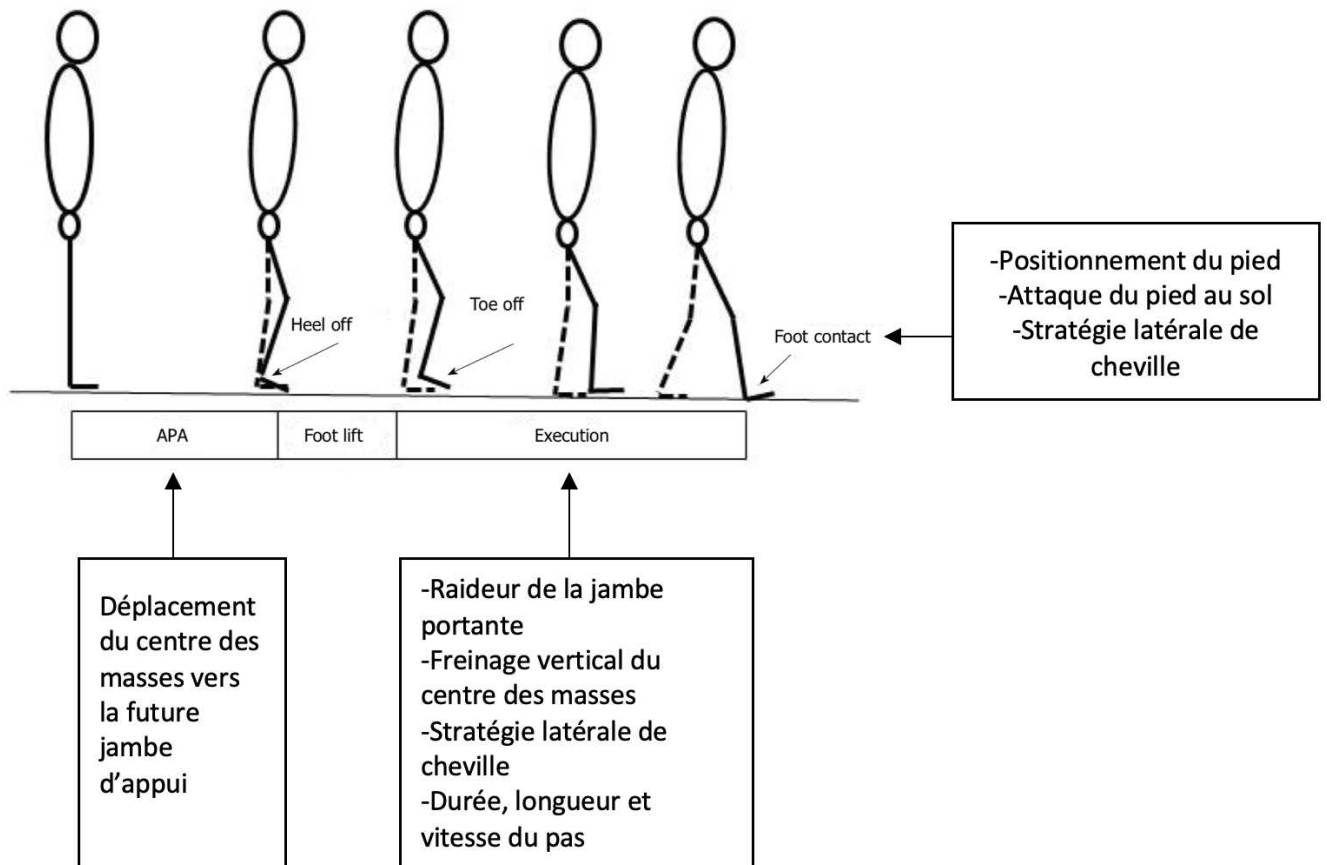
Heel off

Toe off

Foot contact

-Positionnement du pied
-Attaque du pied au sol
-Stratégie latérale de cheville

| APA | Foot lift | Execution |
|---|---|---|

Déplacement du centre des masses vers la future jambe d'appui

-Raideur de la jambe portante
-Freinage vertical du centre des masses
-Stratégie latérale de cheville
-Durée, longueur et vitesse du pas